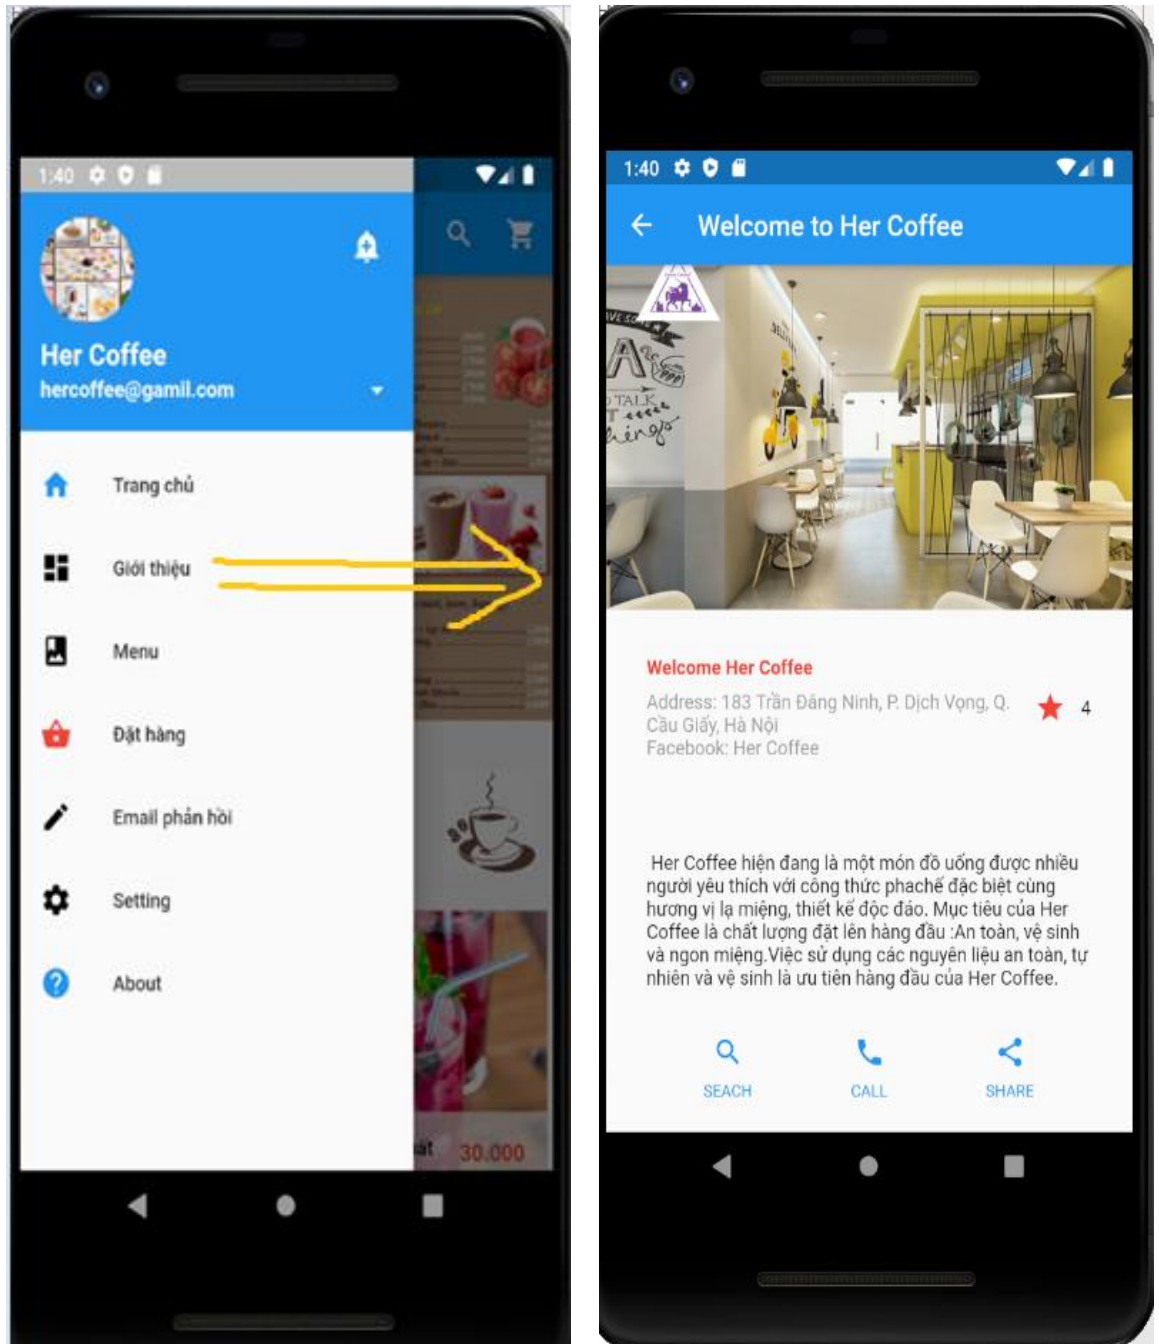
1:40

Her Coffee
hercoffee@gamil.com

Trang chủ

Giới thiệu

Menu

Đặt hàng

Email phản hồi

Setting

About

30.000

1:40

Welcome to Her Coffee

Welcome Her Coffee

Address: 183 Trần Đăng Ninh, P. Dịch Vọng, Q. Cầu Giấy, Hà Nội
Facebook: Her Coffee

4

Her Coffee hiện đang là một món đồ uống được nhiều người yêu thích với công thức phachế đặc biệt cùng hương vị lạ miệng, thiết kế độc đáo. Mục tiêu của Her Coffee là chất lượng đặt lên hàng đầu :An toàn, vệ sinh và ngon miệng.Việc sử dụng các nguyên liệu an toàn, tự nhiên và vệ sinh là ưu tiên hàng đầu của Her Coffee.

SEACH

CALL

SHARE